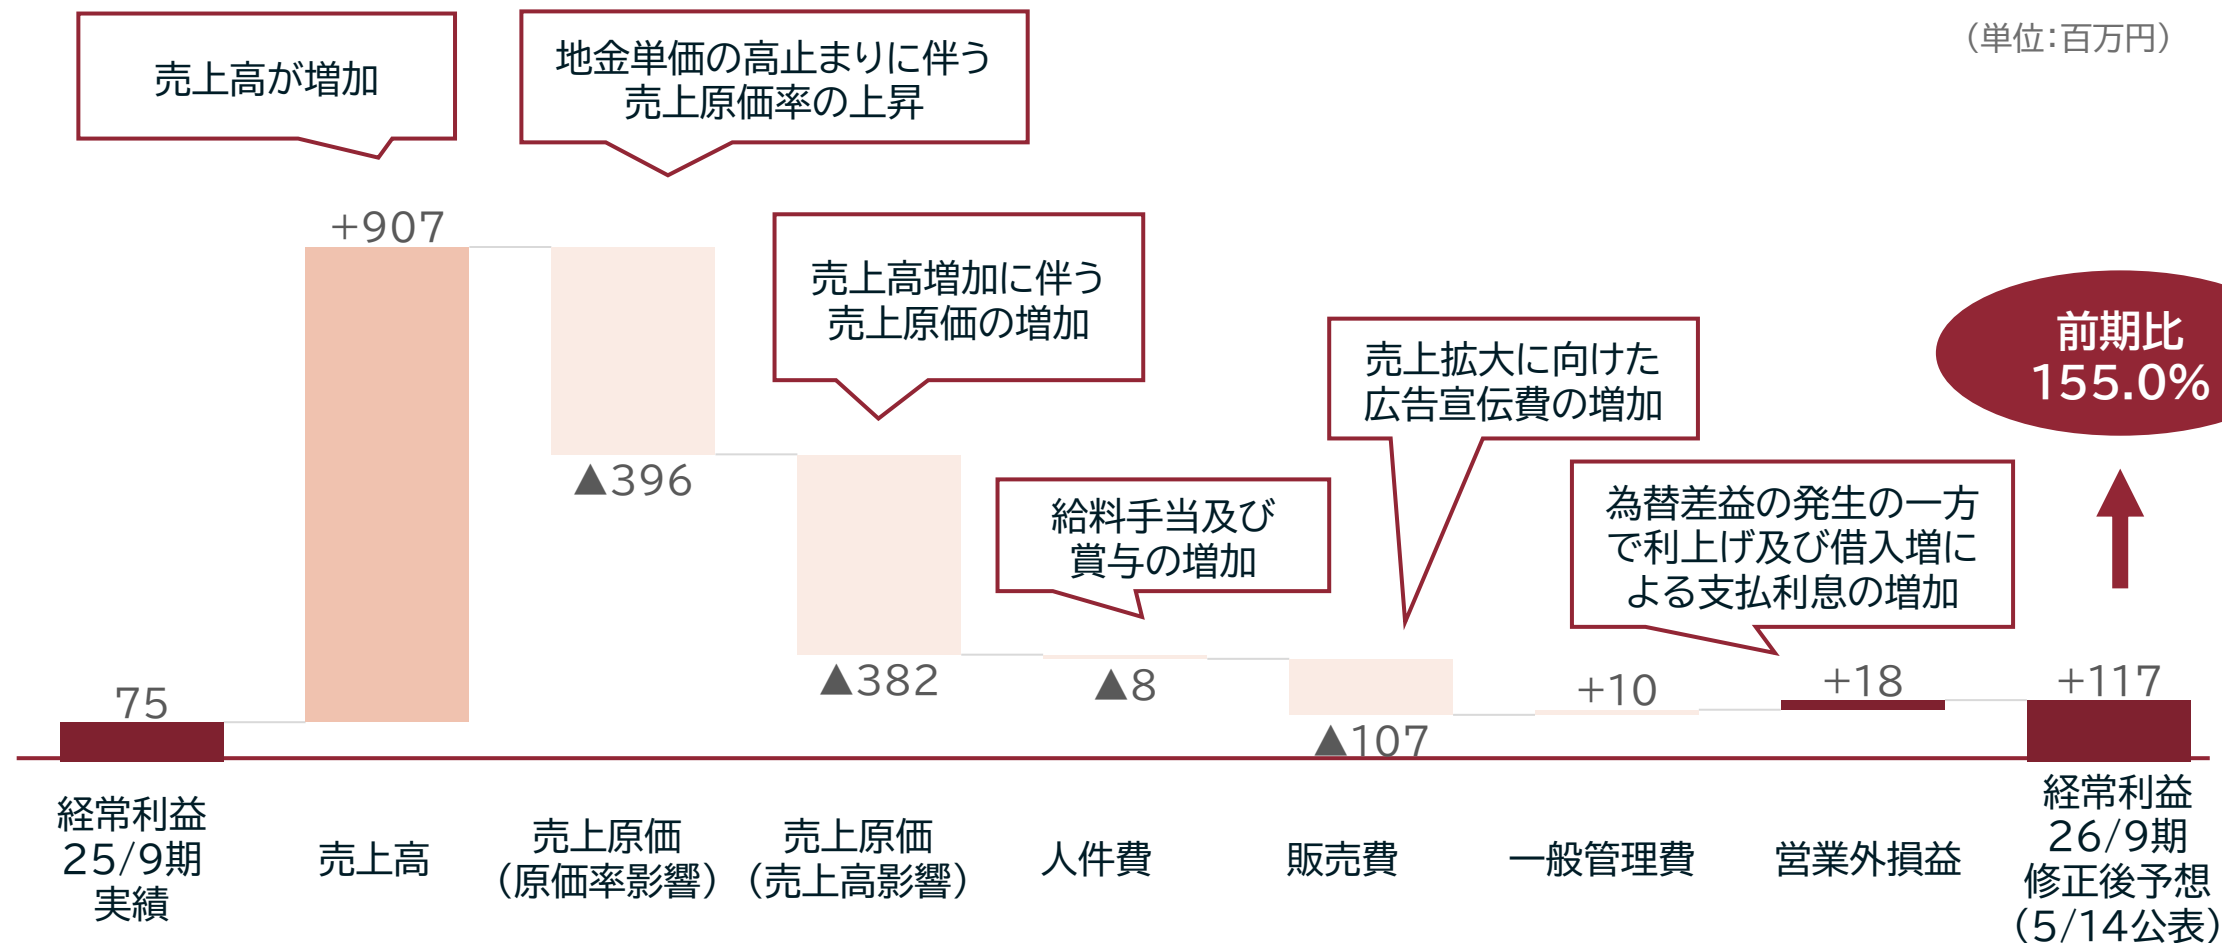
(単位:百万円)

売上高が増加

地金単価の高止まりに伴う
売上原価率の上昇

売上高増加に伴う
売上原価の増加

売上拡大に向けた
広告宣伝費の増加

前期比
155.0%

給料手当及び
賞与の増加

為替差益の発生の一方
で利上げ及び借入増に
よる支払利息の増加

+907

▲396

▲382

▲8

▲107

+10

+18

+117

75

経常利益
25/9期
実績

売上高

売上原価
(原価率影響)

売上原価
(売上高影響)

人件費

販売費

一般管理費

営業外損益

経常利益
26/9期
修正後予想
(5/14公表)